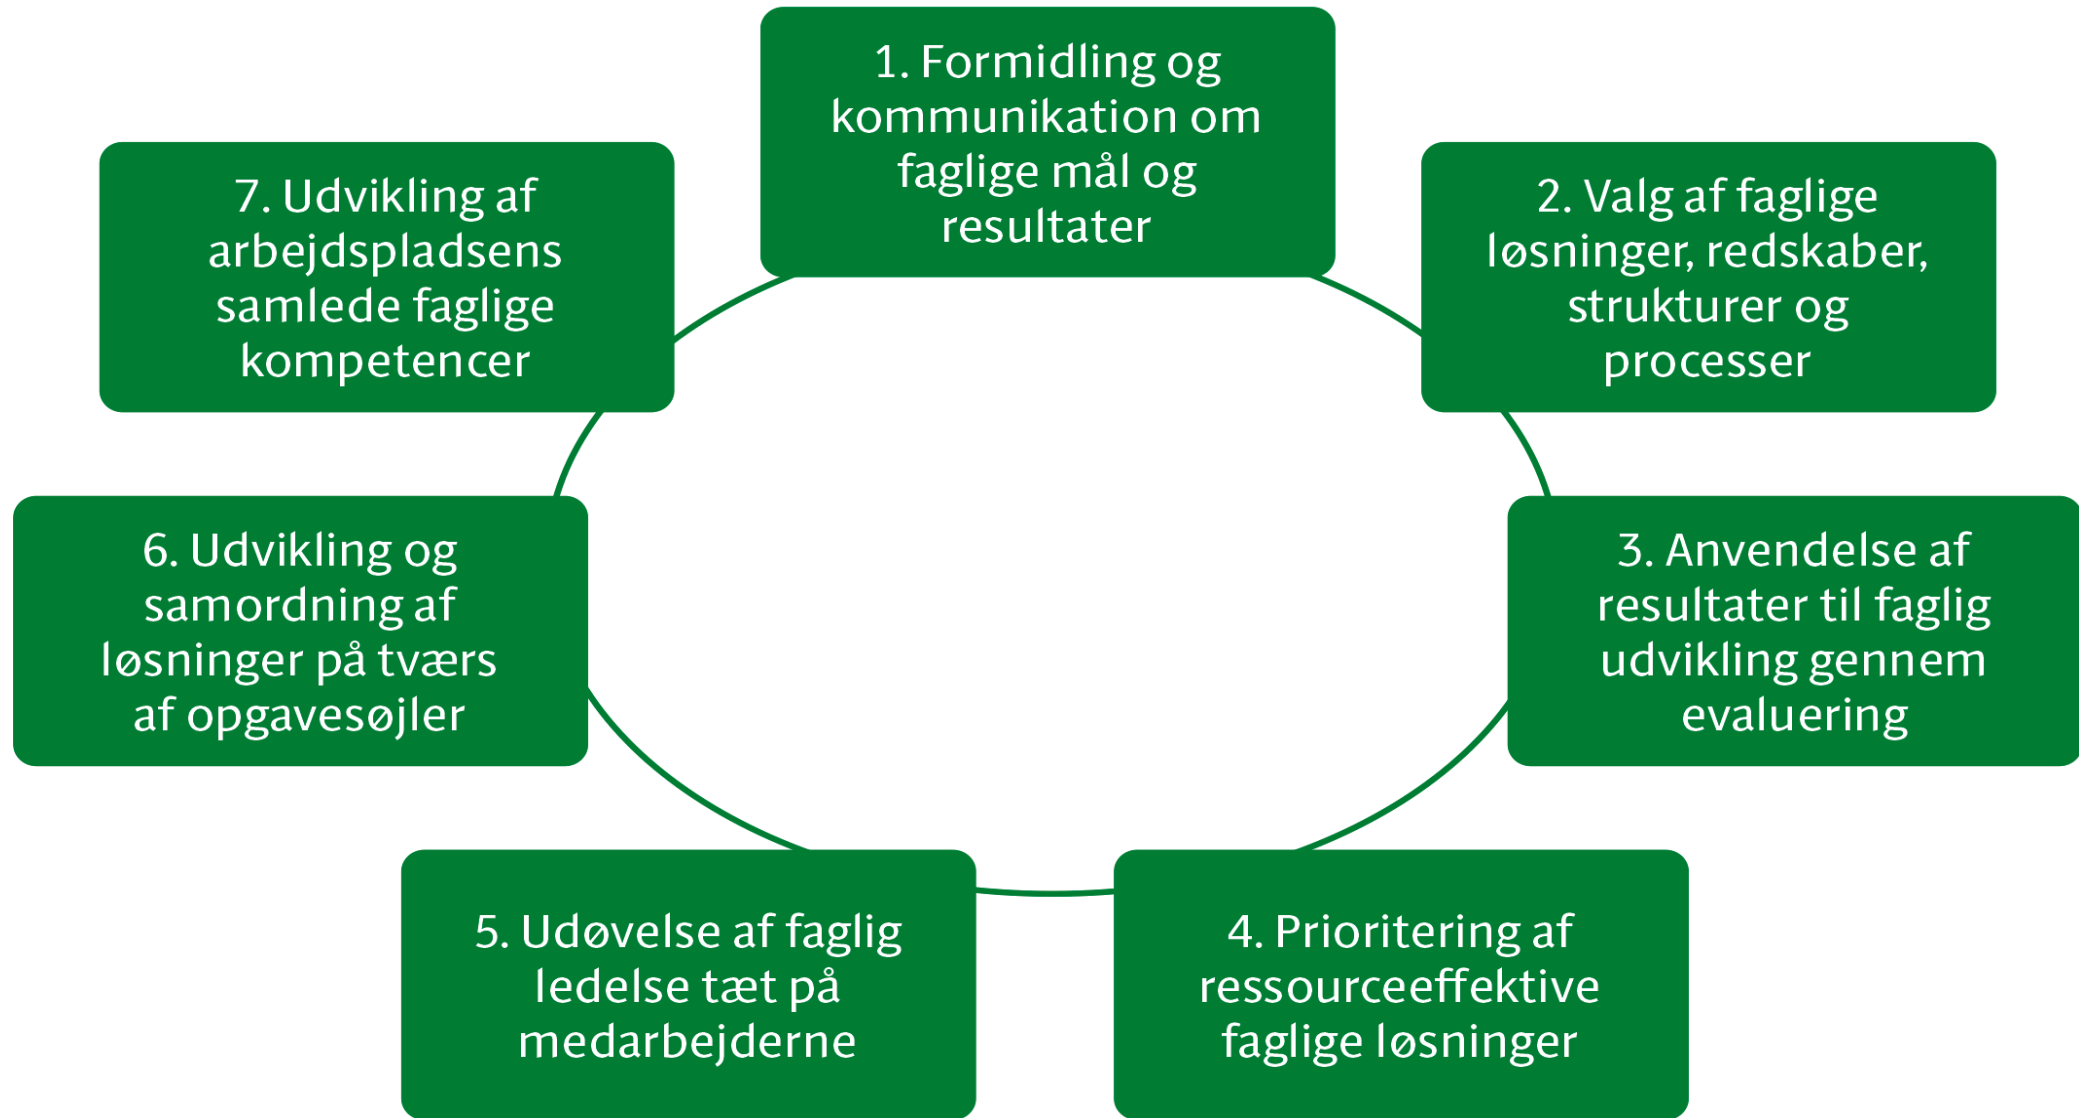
1. Formidling og kommunikation om faglige mål og resultater

2. Valg af faglige løsninger, redskaber, strukturer og processer

3. Anvendelse af resultater til faglig udvikling gennem evaluering

4. Prioritering af ressourceeffektive faglige løsninger

5. Udøvelse af faglig ledelse tæt på medarbejderne

6. Udvikling og samordning af løsninger på tværs af opgavesøjler

7. Udvikling af arbejdspladsens samlede faglige kompetencer